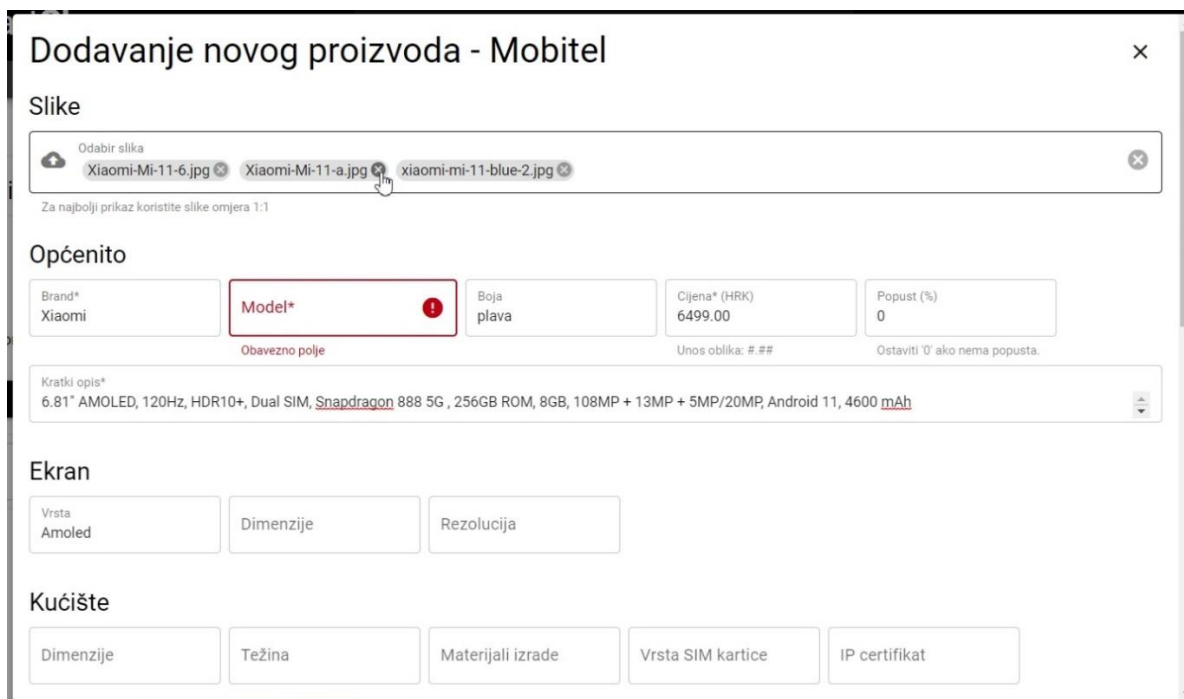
Dodavanje novog proizvoda - Mobitel

×

Slike

Odabir slika
Xiaomi-Mi-11-6.jpg Xiaomi-Mi-11-a.jpg xiaomi-mi-11-blue-2.jpg

Za najbolji prikaz koristite slike omjera 1:1

Općenito

Brand*
Xiaomi

Model*

Obavezno polje

Boja
plava

Cijena* (HRK)
6499.00

Unos oblika: #.##

Popust (%)
0

Ostaviti '0' ako nema popusta.

Kratki opis*
6.81" AMOLED, 120Hz, HDR10+, Dual SIM, Snapdragon 888 5G , 256GB ROM, 8GB, 108MP + 13MP + 5MP/20MP, Android 11, 4600 mAh

Ekran

Vrsta
Amoled

Dimenzije

Rezolucija

Kućište

Dimenzije

Težina

Materijali izrade

Vrsta SIM kartice

IP certifikat